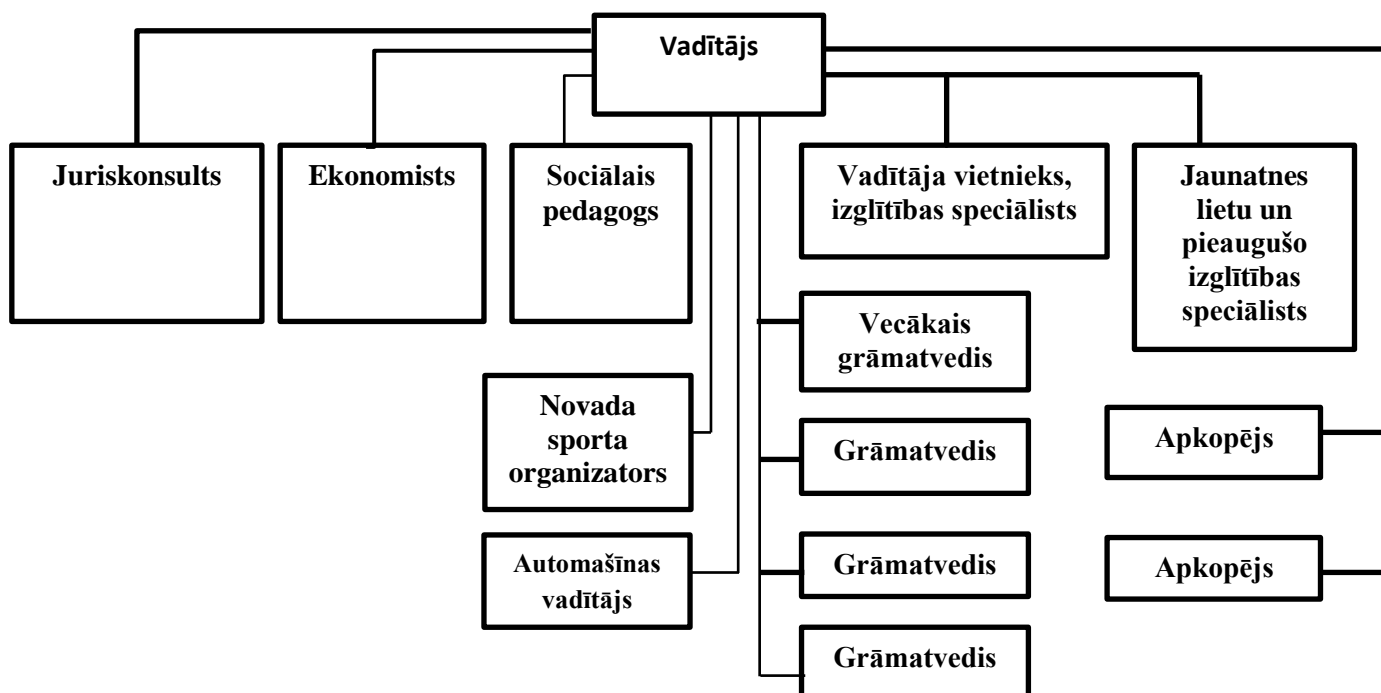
Vadītājs

Juriskonsults

Ekonomists

Sociālais pedagogs

Vadītāja vietnieks, izglītības speciālists

Jaunatnes lietu un pieaugušo izglītības speciālists

Vecākais grāmatvedis

Novada sporta organizators

Grāmatvedis

Apkopējs

Automašīnas vadītājs

Grāmatvedis

Apkopējs

Grāmatvedis